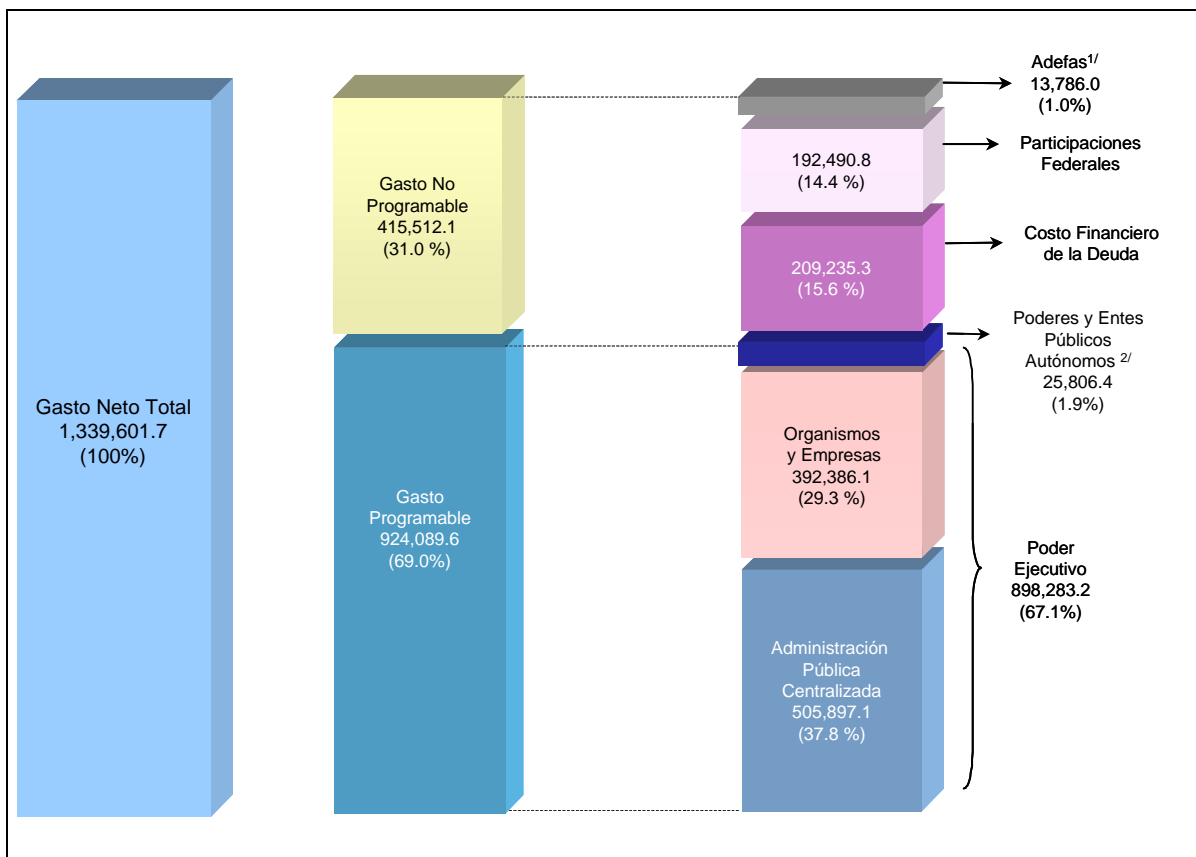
Gasto Neto Total
1,339,601.7
(100%)

Gasto No Programable
415,512.1
(31.0 %)

Gasto Programable
924,089.6
(69.0%)

Adefas$^{1/}$
13,786.0
(1.0%)

192,490.8
(14.4 %)

Participaciones Federales

209,235.3
(15.6 %)

Costo Financiero de la Deuda

Poderes y Entes Públicos Autónomos $^{2/}$
25,806.4
(1.9%)

Organismos y Empresas
392,386.1
(29.3 %)

Poder Ejecutivo
898,283.2
(67.1%)

Administración Pública Centralizada
505,897.1
(37.8 %)